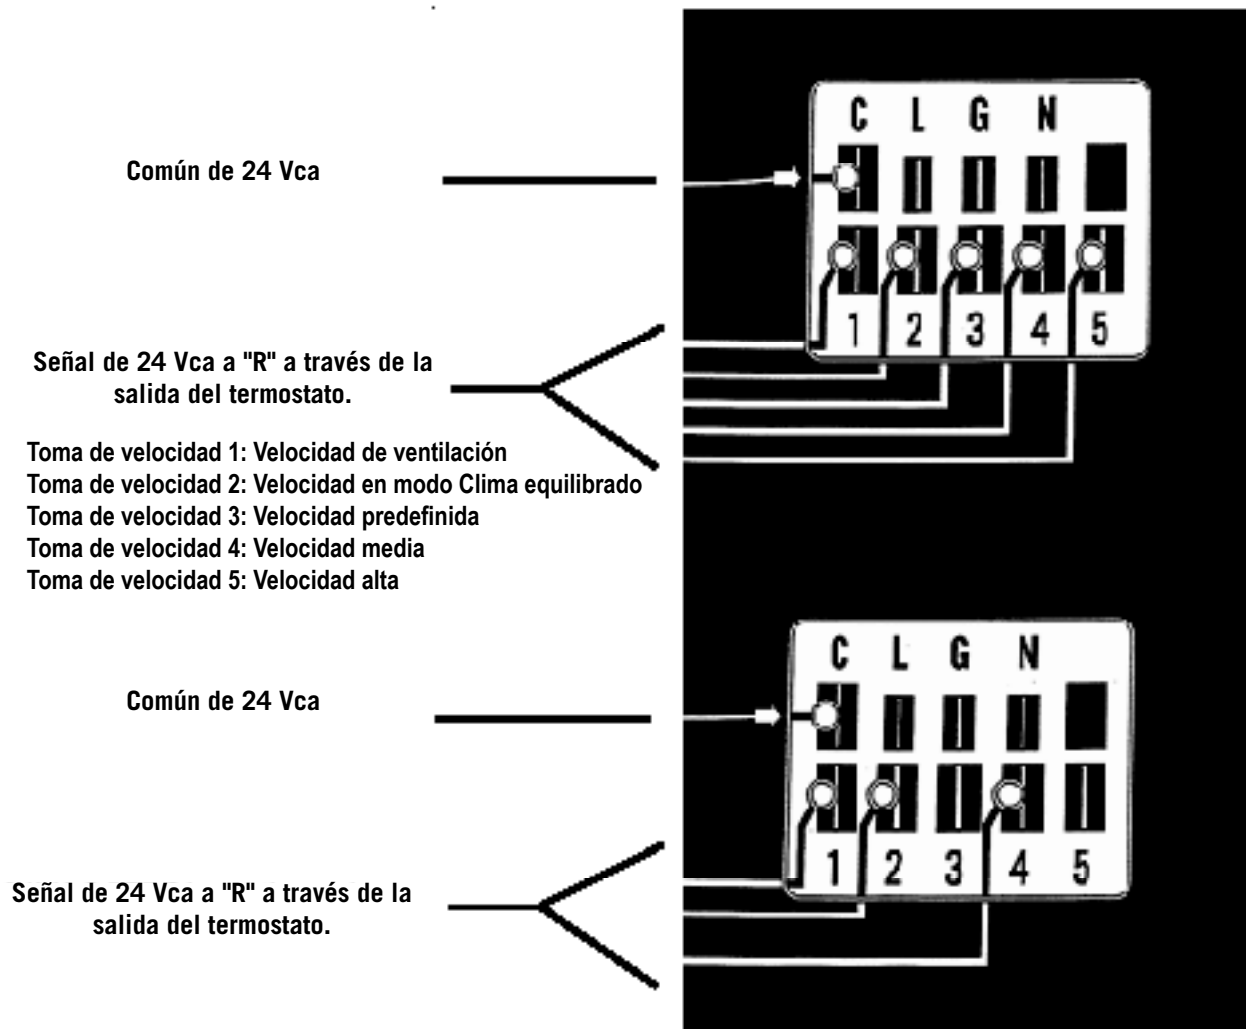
Común de 24 Vca

C L G N

1 2 3 4 5

Señal de 24 Vca a "R" a través de la salida del termostato.

Toma de velocidad 1: Velocidad de ventilación
Toma de velocidad 2: Velocidad en modo Clima equilibrado
Toma de velocidad 3: Velocidad predefinida
Toma de velocidad 4: Velocidad media
Toma de velocidad 5: Velocidad alta

Común de 24 Vca

C L G N

1 2 3 4 5

Señal de 24 Vca a "R" a través de la salida del termostato.